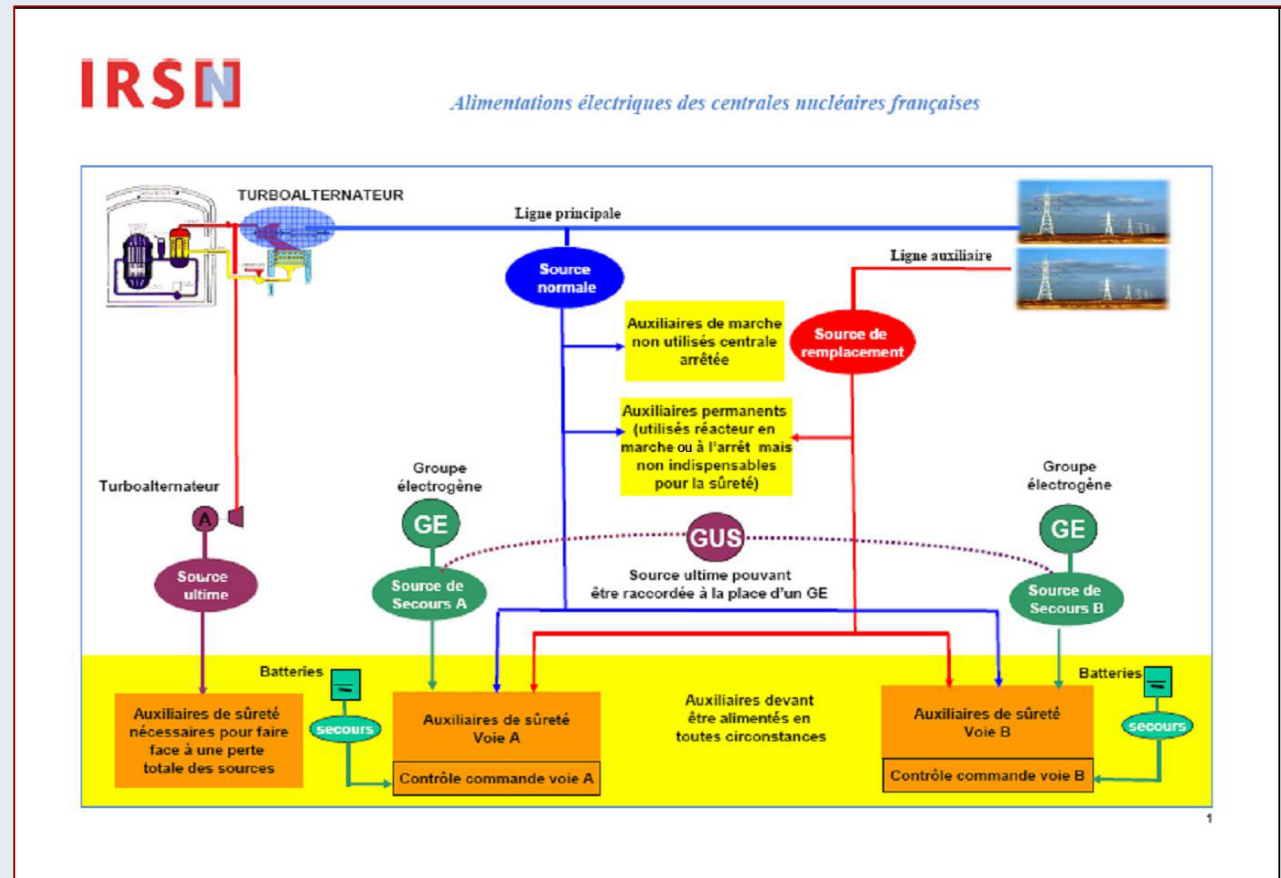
IRSN

Alimentations électriques des centrales nucléaires françaises

TURBOALTERNATEUR

Ligne principale

Ligne auxiliaire

Source normale

Source de remplacement

Auxiliaires de marche non utilisés centrale arrêtée

Auxiliaires permanents (utilisés réacteur en marche ou à l'arrêt mais non indispensables pour la sûreté)

Turboalternateur

A

Groupe électrogène

GE

Groupe électrogène

GE

GUS

Source ultime

Source de Secours A

Source ultime pouvant être raccordée à la place d'un GE

Source de Secours B

Batteries

secours

Batteries

secours

Auxiliaires de sûreté nécessaires pour faire face à une perte totale des sources

Auxiliaires de sûreté Voie A

Contrôle commande voie A

Auxiliaires devant être alimentés en toutes circonstances

Auxiliaires de sûreté Voie B

Contrôle commande voie B

1